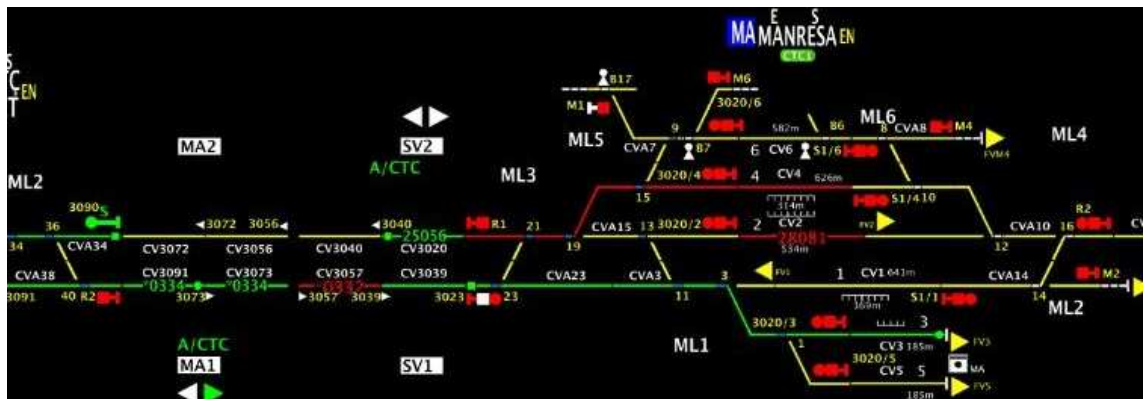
MA E MANRESA S EN
CTC1

S C T EN

MA2
SV2
A/CTC
ML2
ML3
ML5
ML6
ML4

B17
M6
M1
3020/6
9
B6
8 CVA8
M4
CVA7
B7
6 CV6
S1/6
FVM4
582m
3020/4
4 CV4
626m
15
S1/4 10
3090 S
36
3072 3056
3040
R1
21
314m
34
CVA34
CV3072
CV3056
CV3040
25056
CV3020
19
CVA15
13 3020/2
2 CV2
2R081
534m
FV2
12
CVA10
16
R2
CVA38
CV3091
CV3073
CV3057
CV3039
CVA23
CVA3
3
FV1
1 CV1 641m
CVA14
M2
3091
40 R2
0334
3073
0334
3057 3039
0332
3023
23
11
369m
S1/1
14
ML2
3020/3
3
FV3
A/CTC
1
CV3 185m
ML1
MA1
SV1
3020/5
MA
CV5 5
FV5
185m